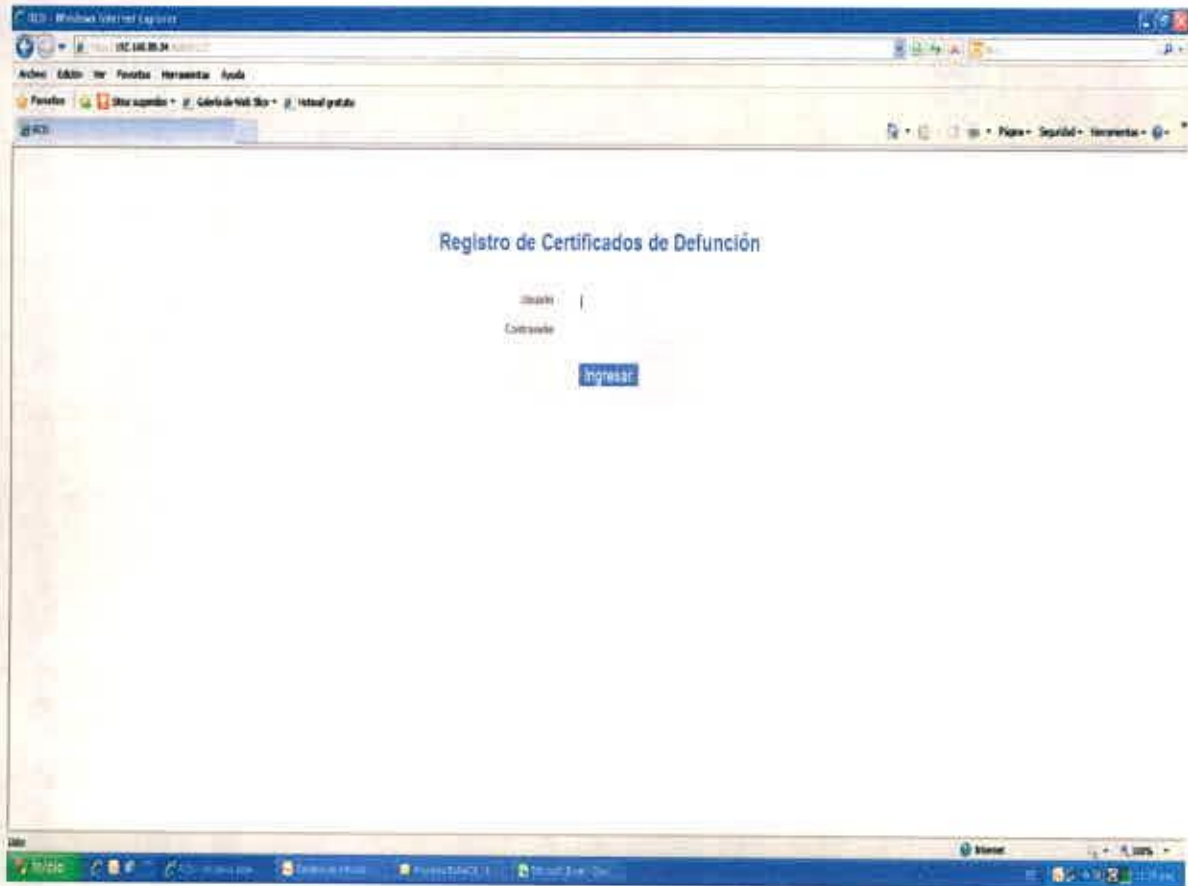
RCD - Windows Internet Explorer

http://192.168.30.34 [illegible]

Archivo Edición Ver Favoritos Herramientas Ayuda

Favoritos Sitios sugeridos Galería de Web Slice Hotmail gratuito

RCD

Página Seguridad Herramientas

Registro de Certificados de Defunción

Usuario

Contraseña

Ingresar

Listo

Internet

100%

Inicio